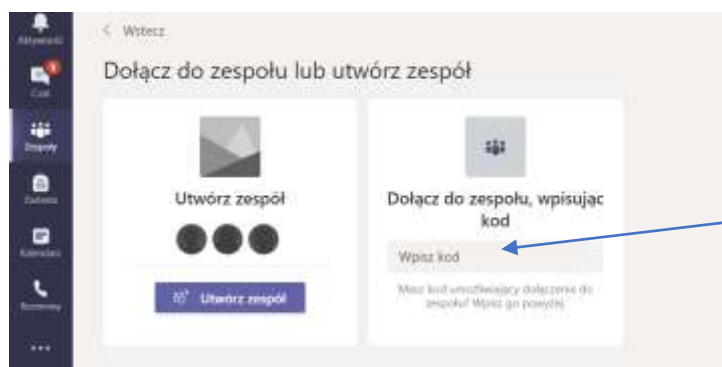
Aktywność

Czat

Zespoły

Zadania

Kalendarz

Rozmowy

...

< Wstecz

Dołącz do zespołu lub utwórz zespół

Utwórz zespół

Utwórz zespół

Dołącz do zespołu, wpisując kod

Wpisz kod

Masz kod umożliwiający dołączenie do zespołu? Wpisz go powyżej.